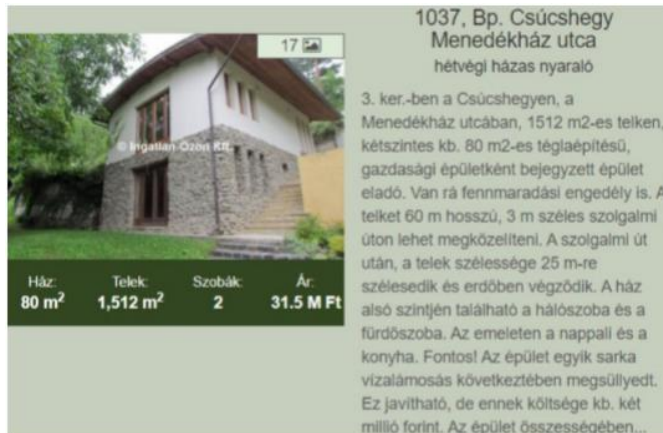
17

© Ingatlan-Ozon Kft.

| Ház: | Telek: | Szobák: | Ár: |
|---|---|---|---|
| 80 m$^2$ | 1,512 m$^2$ | 2 | 31.5 M Ft |

1037, Bp. Csúcshegy Menedékház utca

hétvégi házas nyaraló

3. ker.-ben a Csúcshegyen, a Menedékház utcában, 1512 m2-es telken, kétszintes kb. 80 m2-es téglaépítésű, gazdasági épületként bejegyzett épület eladó. Van rá fennmaradási engedély is. A telket 60 m hosszú, 3 m széles szolgalmi úton lehet megközelíteni. A szolgalmi út után, a telek szélessége 25 m-re szélesedik és erdőben végződik. A ház alsó szintjén található a hálószoba és a fürdőszoba. Az emeleten a nappali és a konyha. Fontos! Az épület egyik sarka vízalámosás következtében megsüllyedt. Ez javítható, de ennek költsége kb. két millió forint. Az épület összességében...